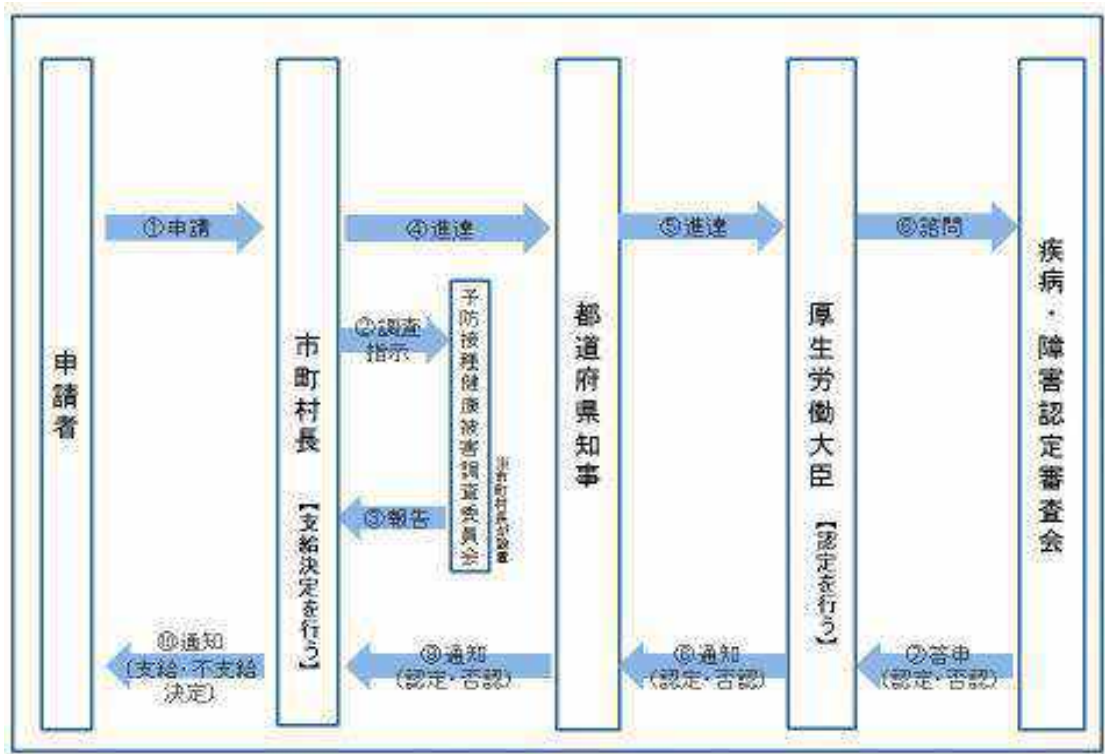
申請者

①申請

市町村長

【支給決定を行う】

④進達

②調査指示

予防接種健康被害調査委員会

※市町村長が設置

③報告

都道府県知事

⑤進達

厚生労働大臣

【認定を行う】

⑥諮問

疾病・障害認定審査会

⑦答申
（認定・否認）

⑧通知
（認定・否認）

⑨通知
（認定・否認）

⑩通知
（支給・不支給決定）